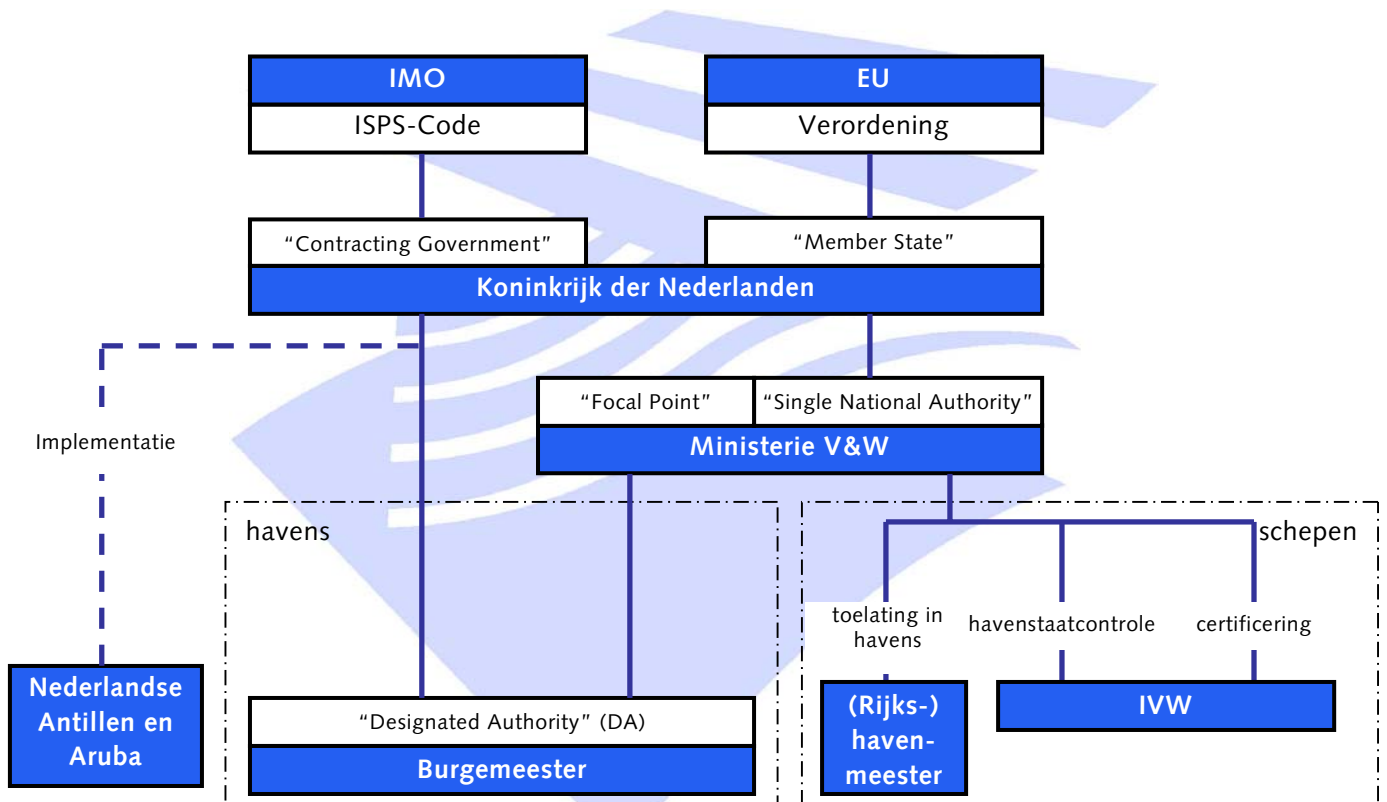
IMO

ISPS-Code

EU

Verordening

“Contracting Government”

“Member State”

Koninkrijk der Nederlanden

Implementatie

“Focal Point”

“Single National Authority”

Ministerie V&W

havens

schepen

toelating in havens

havenstaatcontrole

certificering

Nederlandse Antillen en Aruba

“Designated Authority” (DA)

Burgemeester

(Rijks-) havenmeester

IVW